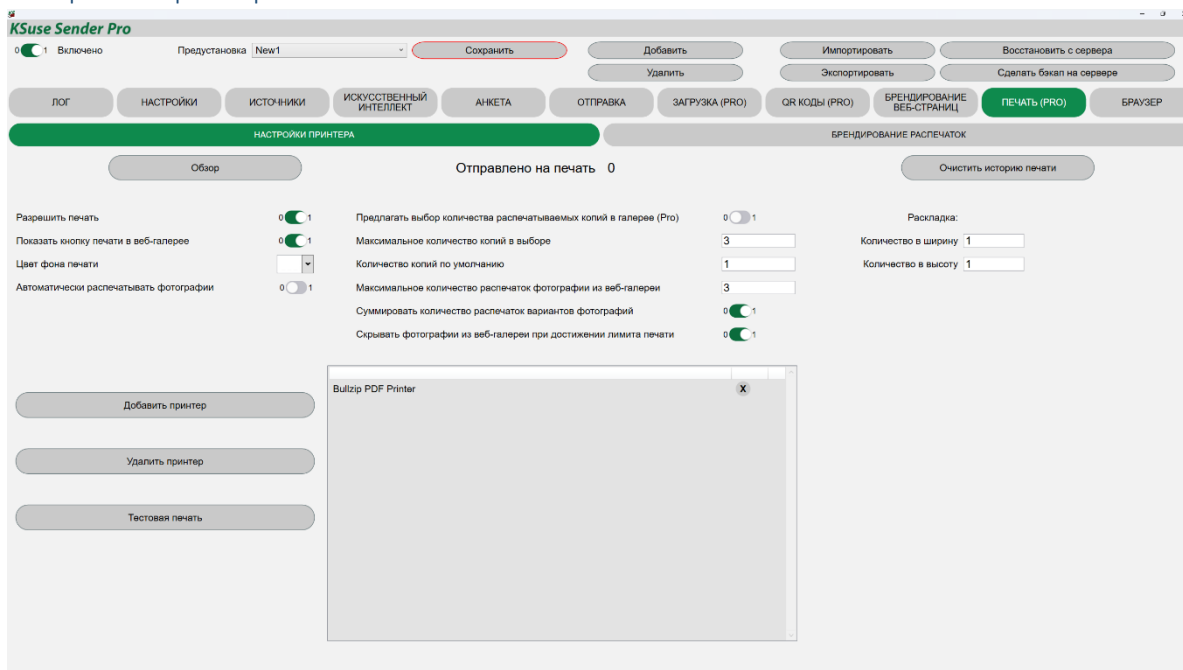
KSuse Sender Pro

0 1 Включено
Предустановка New1
Сохранить
Добавить
Удалить
Импортировать
Экспортировать
Восстановить с сервера
Сделать бэкап на сервере

ЛОГ
НАСТРОЙКИ
ИСТОЧНИКИ
ИСКУССТВЕННЫЙ ИНТЕЛЛЕКТ
АНКЕТА
ОТПРАВКА
ЗАГРУЗКА (PRO)
QR КОДЫ (PRO)
БРЕНДИРОВАНИЕ ВЕБ-СТРАНИЦ
ПЕЧАТЬ (PRO)
БРАУЗЕР

НАСТРОЙКИ ПРИНТЕРА
БРЕНДИРОВАНИЕ РАСПЕЧАТОК

Обзор
Отправлено на печать 0
Очистить историю печати

Разрешить печать 0 1
Показать кнопку печати в веб-галерее 0 1
Цвет фона печати
Автоматически распечатывать фотографии 0 1

Предлагать выбор количества распечатываемых копий в галерее (Pro) 0 1
Максимальное количество копий в выборе 3
Количество копий по умолчанию 1
Максимальное количество распечаток фотографии из веб-галереи 3
Суммировать количество распечаток вариантов фотографий 0 1
Скрывать фотографии из веб-галереи при достижении лимита печати 0 1

Раскладка:
Количество в ширину 1
Количество в высоту 1

Добавить принтер
Удалить принтер
Тестовая печать

Bullzip PDF Printer X